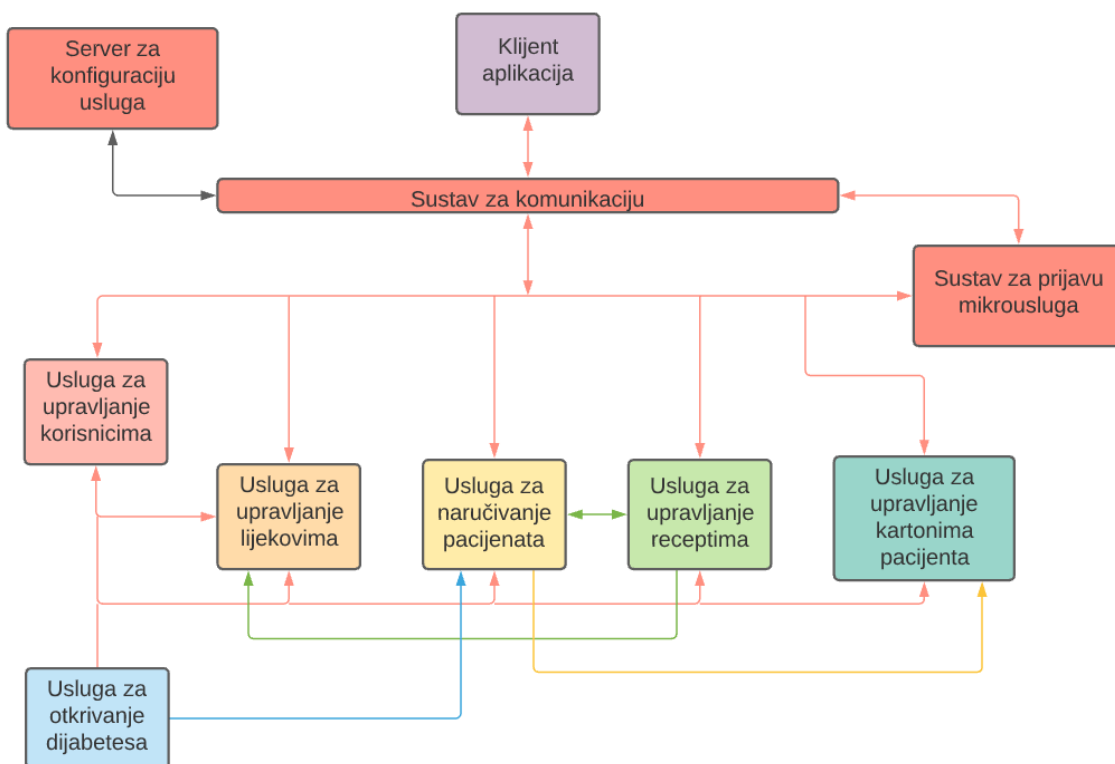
Server za konfiguraciju usluga

Klijent aplikacija

Sustav za komunikaciju

Sustav za prijavu mikrousluga

Usluga za upravljanje korisnicima

Usluga za upravljanje lijekovima

Usluga za naručivanje pacijenata

Usluga za upravljanje receptima

Usluga za upravljanje kartonima pacijenta

Usluga za otkrivanje dijabetesa